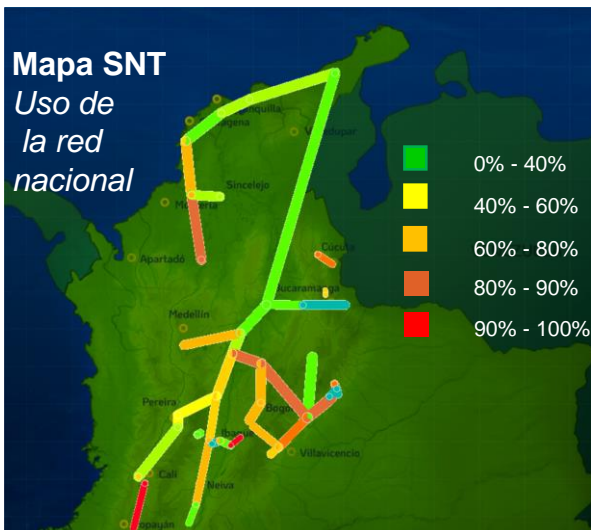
Mapa SNT
Uso de la red nacional

0% - 40%
40% - 60%
60% - 80%
80% - 90%
90% - 100%

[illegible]quilla
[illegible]gena
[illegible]dupar
Sincelejo
Montería
Cúcuta
Apartadó
Bucaramanga
Medellín
Pereira
Ibagué
Bogotá
Villavicencio
Cali
Neiva
Popayán